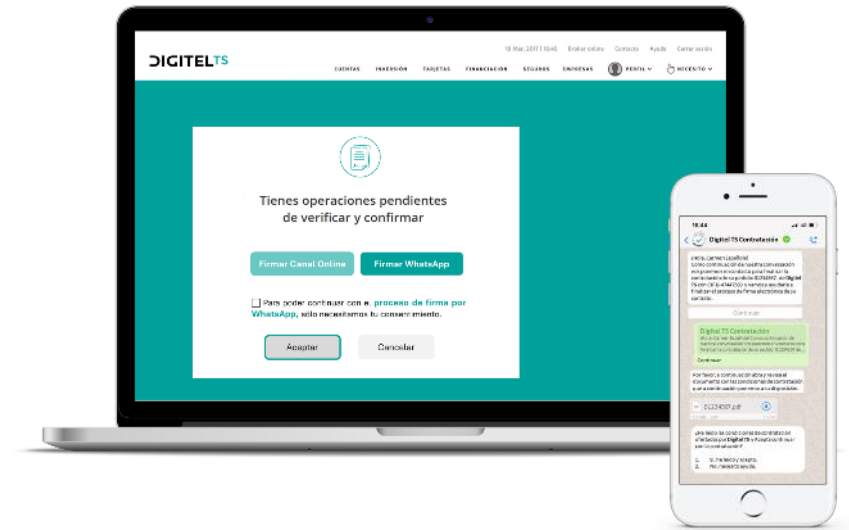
DIGITELTS

18 Mar, 2017 | 10:45 Brokker online Contacto Ayuda Cerrar sesión

CUENTAS INVERSIÓN TARJETAS FINANCIACIÓN SEGUROS EMPRESAS PERFIL ACCESITO

Tienes operaciones pendientes de verificar y confirmar

Firmar Canal Online

Firmar WhatsApp

Para poder continuar con el proceso de firma por WhatsApp, sólo necesitamos tu consentimiento.

Aceptar

Cancelar

18:44

Digitel TS Contratación

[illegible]

Continuar

Digitel TS Contratación

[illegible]

Continuar

Por favor, a continuación abra y revise el documento con las condiciones de contratación y a continuación pulse en los disponibles.

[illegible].pdf

¿He leído las condiciones de contratación ofertadas por Digitel TS y Acepta contratar por la contratación?

1. Si, he leído y acepto.
2. No, necesito ayuda.